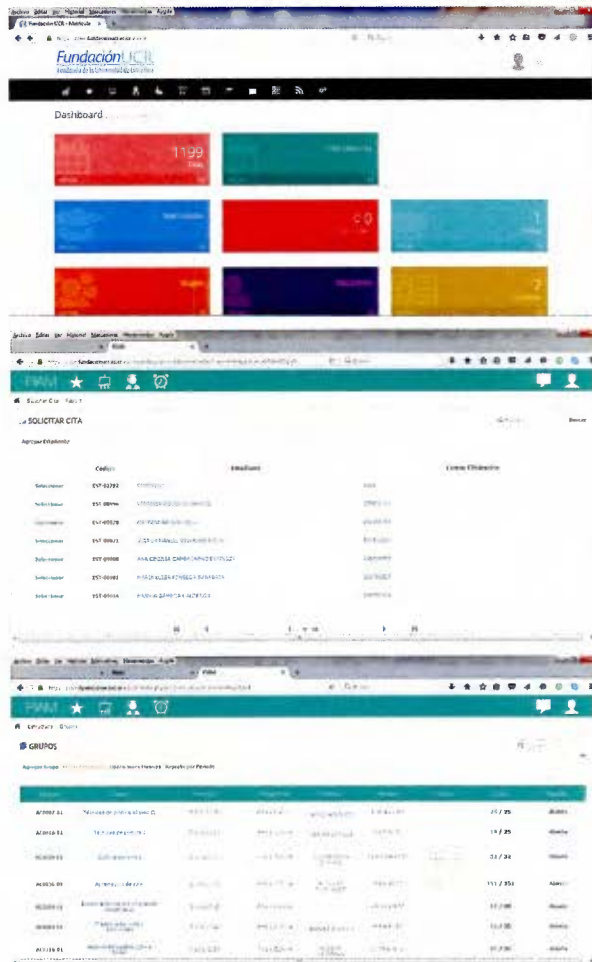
Archivo Editar Ver Historial Marcadores Herramientas Ayuda
Fundación UCR - Matrícula
FundaciónUCR
Fundación de la Universidad de Costa Rica
Dashboard
1199

Archivo Editar Ver Historial Marcadores Herramientas Ayuda
PIAM
SOLICITAR CITA
Agregar Estudiante

| | Codigo | Estudiante | Correo Electrónico |
|---|---|---|---|
| Seleccionar | EST-03792 | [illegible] | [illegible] |
| Seleccionar | EST-00896 | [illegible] | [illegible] |
| Seleccionar | EST-00528 | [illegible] | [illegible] |
| Seleccionar | EST-00621 | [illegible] | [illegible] |
| Seleccionar | EST-01008 | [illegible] | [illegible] |
| Seleccionar | EST-00081 | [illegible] | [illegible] |
| Seleccionar | EST-00016 | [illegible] | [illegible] |

Archivo Editar Ver Historial Marcadores Herramientas Ayuda
PIAM
GRUPOS
Agregar Grupo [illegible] Reportes por Periodo

| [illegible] | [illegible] | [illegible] | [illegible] | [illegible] | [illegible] | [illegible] | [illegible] | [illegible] |
|---|---|---|---|---|---|---|---|---|
| AC0002-01 | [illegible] | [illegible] | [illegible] | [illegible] | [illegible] | | 25 / 25 | Abierto |
| AC0016-01 | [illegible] | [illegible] | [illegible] | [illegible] | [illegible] | | 19 / 25 | Abierto |
| AC0020-01 | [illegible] | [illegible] | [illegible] | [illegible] | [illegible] | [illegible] | 21 / 24 | Abierto |
| AC0036-01 | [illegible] | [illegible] | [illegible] | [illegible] | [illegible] | | 111 / 351 | Abierto |
| AC0039-01 | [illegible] | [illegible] | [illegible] | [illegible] | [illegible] | | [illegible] | Abierto |
| AC0049-01 | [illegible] | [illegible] | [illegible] | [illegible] | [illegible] | | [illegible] | Abierto |
| AC0110-01 | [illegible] | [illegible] | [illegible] | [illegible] | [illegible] | | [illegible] | Abierto |